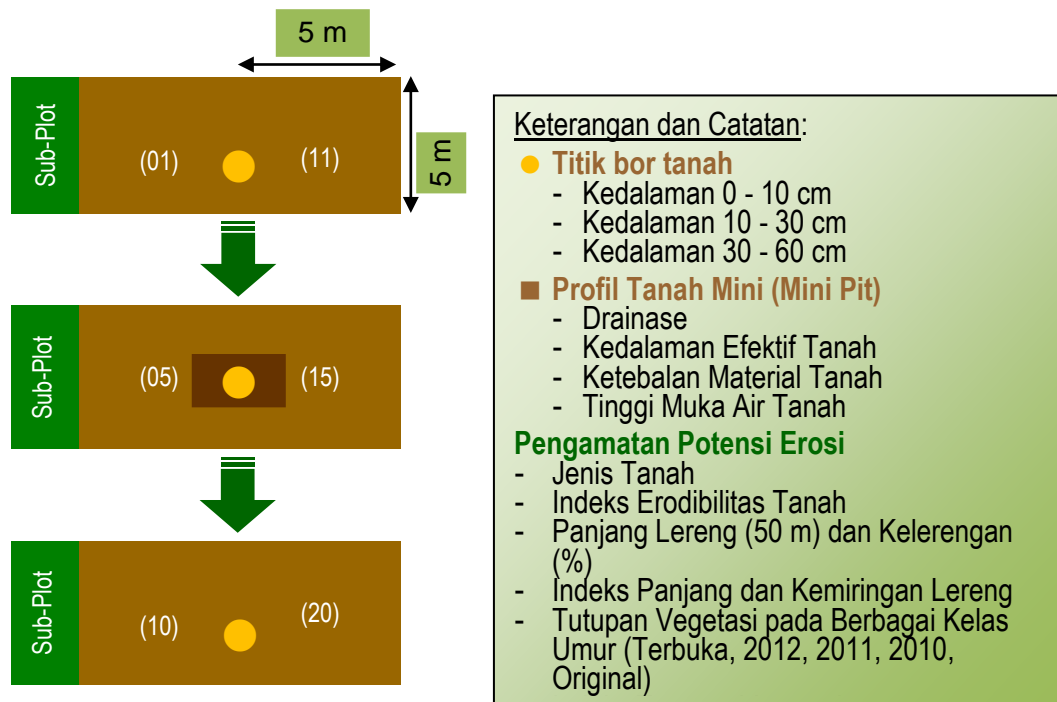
5 m

Sub-Plot

(01)

(11)

5 m

Sub-Plot

(05)

(15)

Sub-Plot

(10)

(20)

Keterangan dan Catatan:

Titik bor tanah
- Kedalaman 0 - 10 cm
- Kedalaman 10 - 30 cm
- Kedalaman 30 - 60 cm

Profil Tanah Mini (Mini Pit)
- Drainase
- Kedalaman Efektif Tanah
- Ketebalan Material Tanah
- Tinggi Muka Air Tanah

Pengamatan Potensi Erosi
- Jenis Tanah
- Indeks Erodibilitas Tanah
- Panjang Lereng (50 m) dan Kelerengan (%)
- Indeks Panjang dan Kemiringan Lereng
- Tutupan Vegetasi pada Berbagai Kelas Umur (Terbuka, 2012, 2011, 2010, Original)